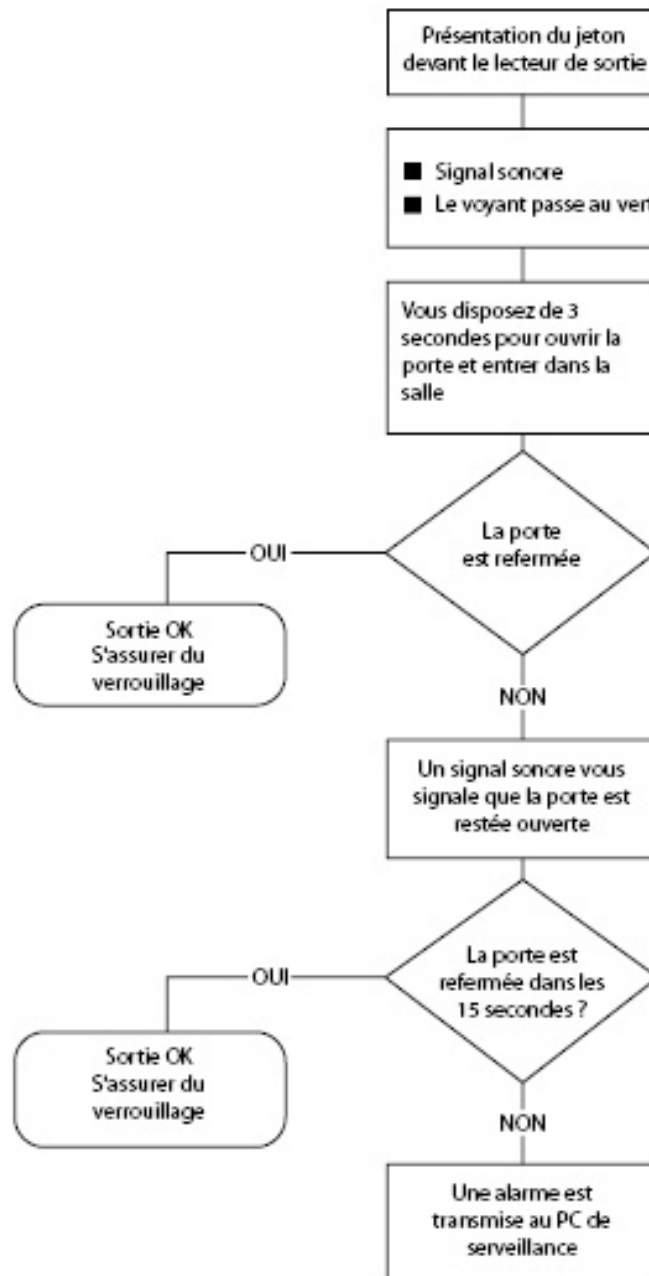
Présentation du jeton devant le lecteur de sortie

■ Signal sonore
■ Le voyant passe au vert

Vous disposez de 3 secondes pour ouvrir la porte et entrer dans la salle

La porte est refermée

OUI

Sortie OK
S'assurer du verrouillage

NON

Un signal sonore vous signale que la porte est restée ouverte

La porte est refermée dans les 15 secondes ?

OUI

Sortie OK
S'assurer du verrouillage

NON

Une alarme est transmise au PC de serveillance